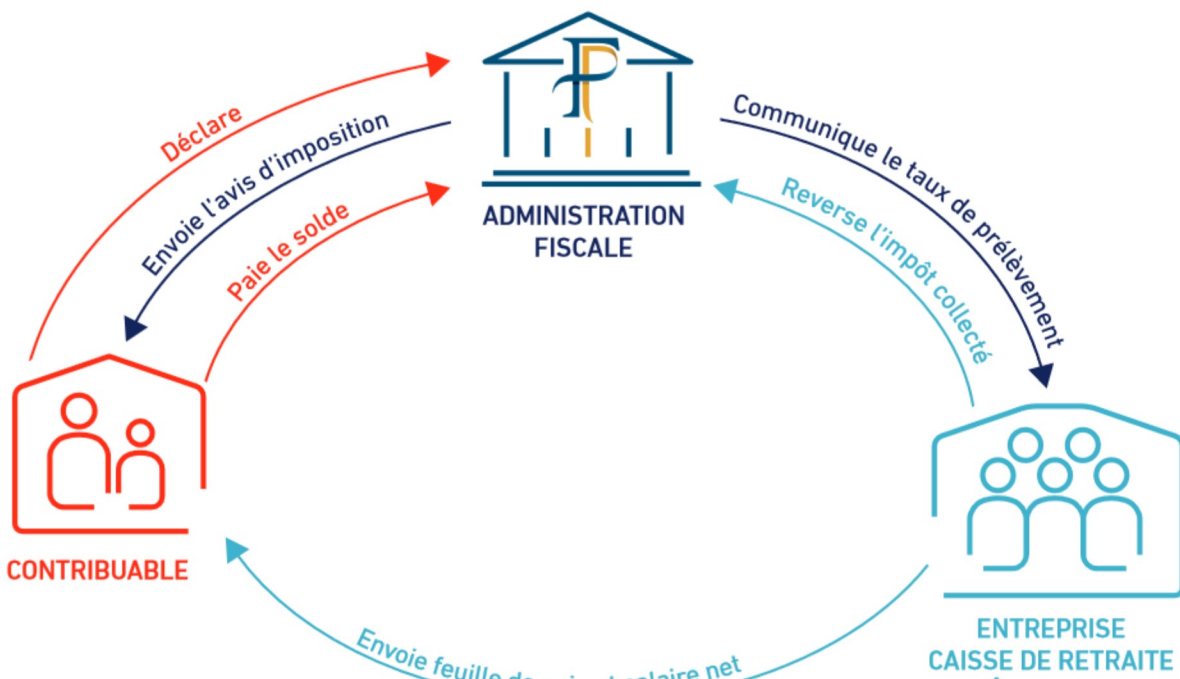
ADMINISTRATION FISCALE

Déclare

Envoie l'avis d'imposition

Paie le solde

Communique le taux de prélèvement

Reverse l'impôt collecté

CONTRIBUABLE

ENTREPRISE CAISSE DE RETRAITE

Envoie feuille de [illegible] salaire net